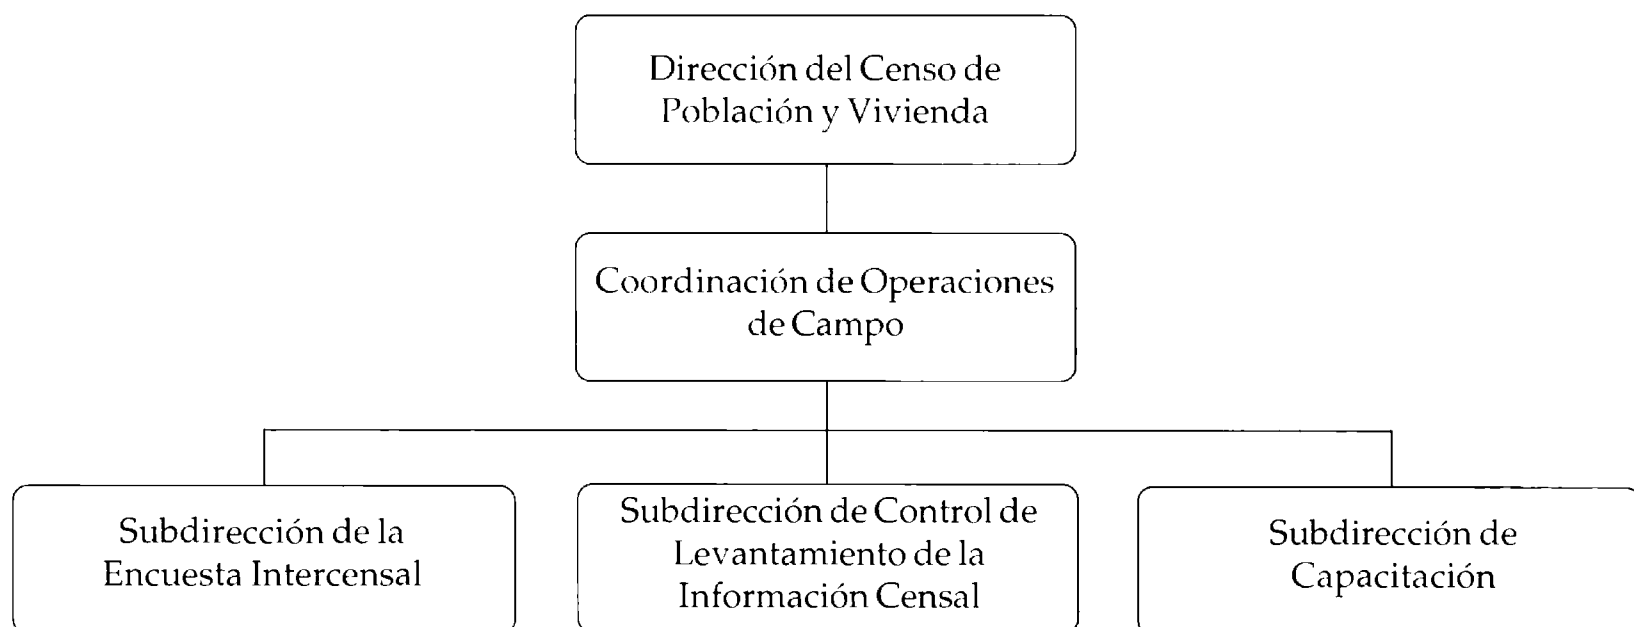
Dirección del Censo de Población y Vivienda

Coordinación de Operaciones de Campo

Subdirección de la Encuesta Intercensal

Subdirección de Control de Levantamiento de la Información Censal

Subdirección de Capacitación